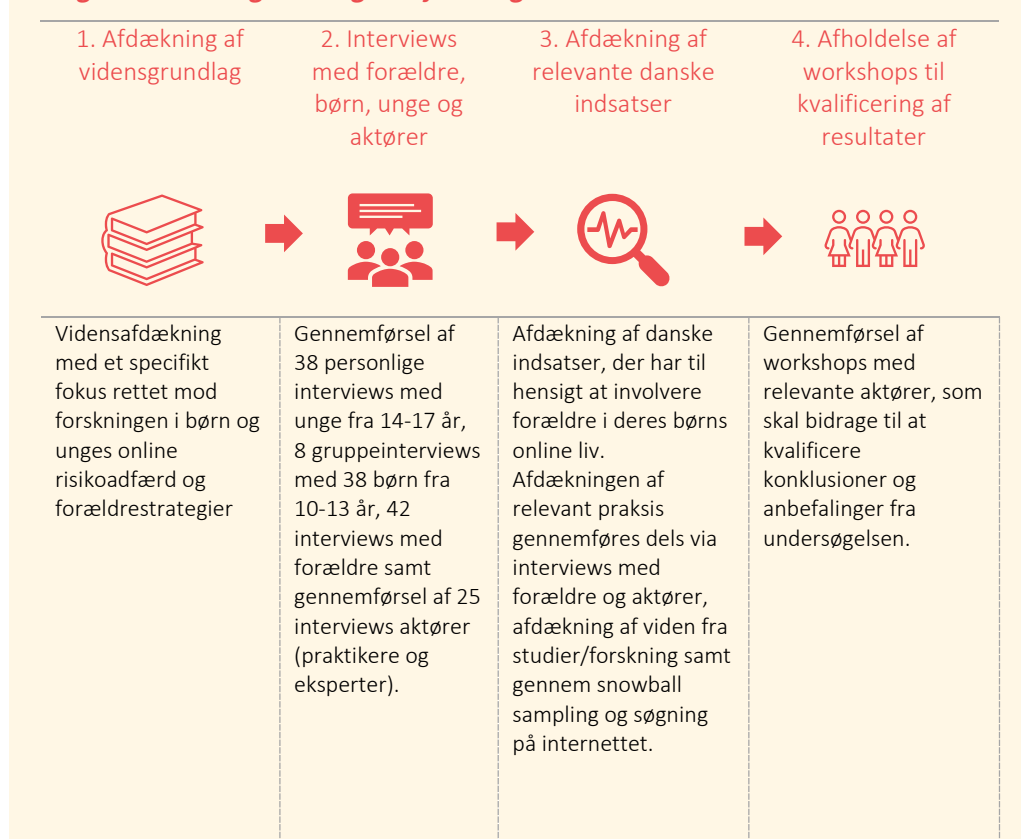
1. Afdækning af vidensgrundlag

2. Interviews med forældre, børn, unge og aktører

3. Afdækning af relevante danske indsatser

4. Afholdelse af workshops til kvalificering af resultater

| Vidensafdækning med et specifikt fokus rettet mod forskningen i børn og unges online risikoadfærd og forældrestrategier | Gennemførsel af 38 personlige interviews med unge fra 14-17 år, 8 gruppeinterviews med 38 børn fra 10-13 år, 42 interviews med forældre samt gennemførsel af 25 interviews aktører (praktikere og eksperter). | Afdækning af danske indsatser, der har til hensigt at involvere forældre i deres børns online liv. Afdækningen af relevant praksis gennemføres dels via interviews med forældre og aktører, afdækning af viden fra studier/forskning samt gennem snowball sampling og søgning på internettet. | Gennemførsel af workshops med relevante aktører, som skal bidrage til at kvalificere konklusioner og anbefalinger fra undersøgelsen. |
|---|---|---|---|